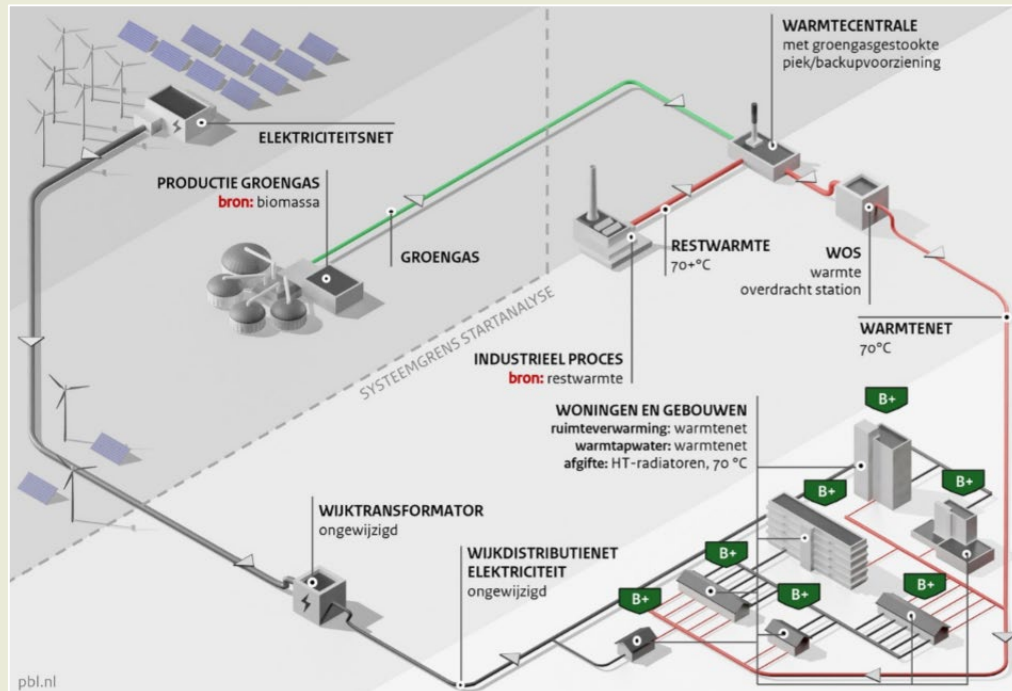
WARMTECENTRALE
met groengasgestookte piek/backupvoorziening

ELEKTRICITEITSNET

PRODUCTIE GROENGAS
bron: biomassa

GROENGAS

RESTWARMTE
70+°C

WOS
warmte overdracht station

WARMTENET
70°C

SYSTEEMGRENS STARTANALYSE

INDUSTRIEEL PROCES
bron: restwarmte

WONINGEN EN GEBOUWEN
ruimteverwarming: warmtenet
warmtapwater: warmtenet
afgifte: HT-radiatoren, 70 °C

B+
B+
B+
B+
B+
B+
B+

WIJKTRANSFORMATOR
ongewijzigd

WIJKDISTRIBUTIENET ELEKTRICITEIT
ongewijzigd

pbl.nl